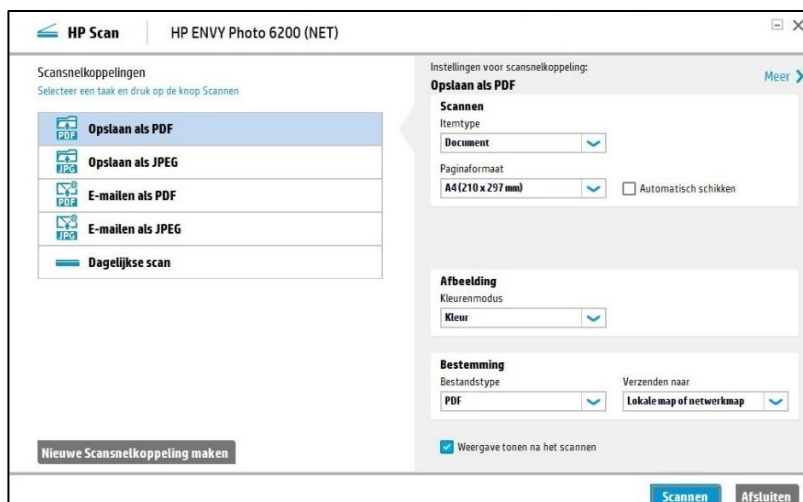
HP Scan | HP ENVY Photo 6200 (NET)

Scansnelkoppelingen
Selecteer een taak en druk op de knop Scannen

PDF Opslaan als PDF
JPG Opslaan als JPEG
PDF E-mailen als PDF
JPG E-mailen als JPEG
Dagelijkse scan

Nieuwe Scansnelkoppeling maken

Instellingen voor scansnelkoppeling:
Opslaan als PDF
Meer

Scannen
Itemtype
Document
Paginaformaat
A4 (210 x 297 mm)
Automatisch schikken

Afbeelding
Kleurenmodus
Kleur

Bestemming
Bestandstype
PDF
Verzenden naar
Lokale map of netwerkmap

Weergave tonen na het scannen

Scannen
Afsluiten